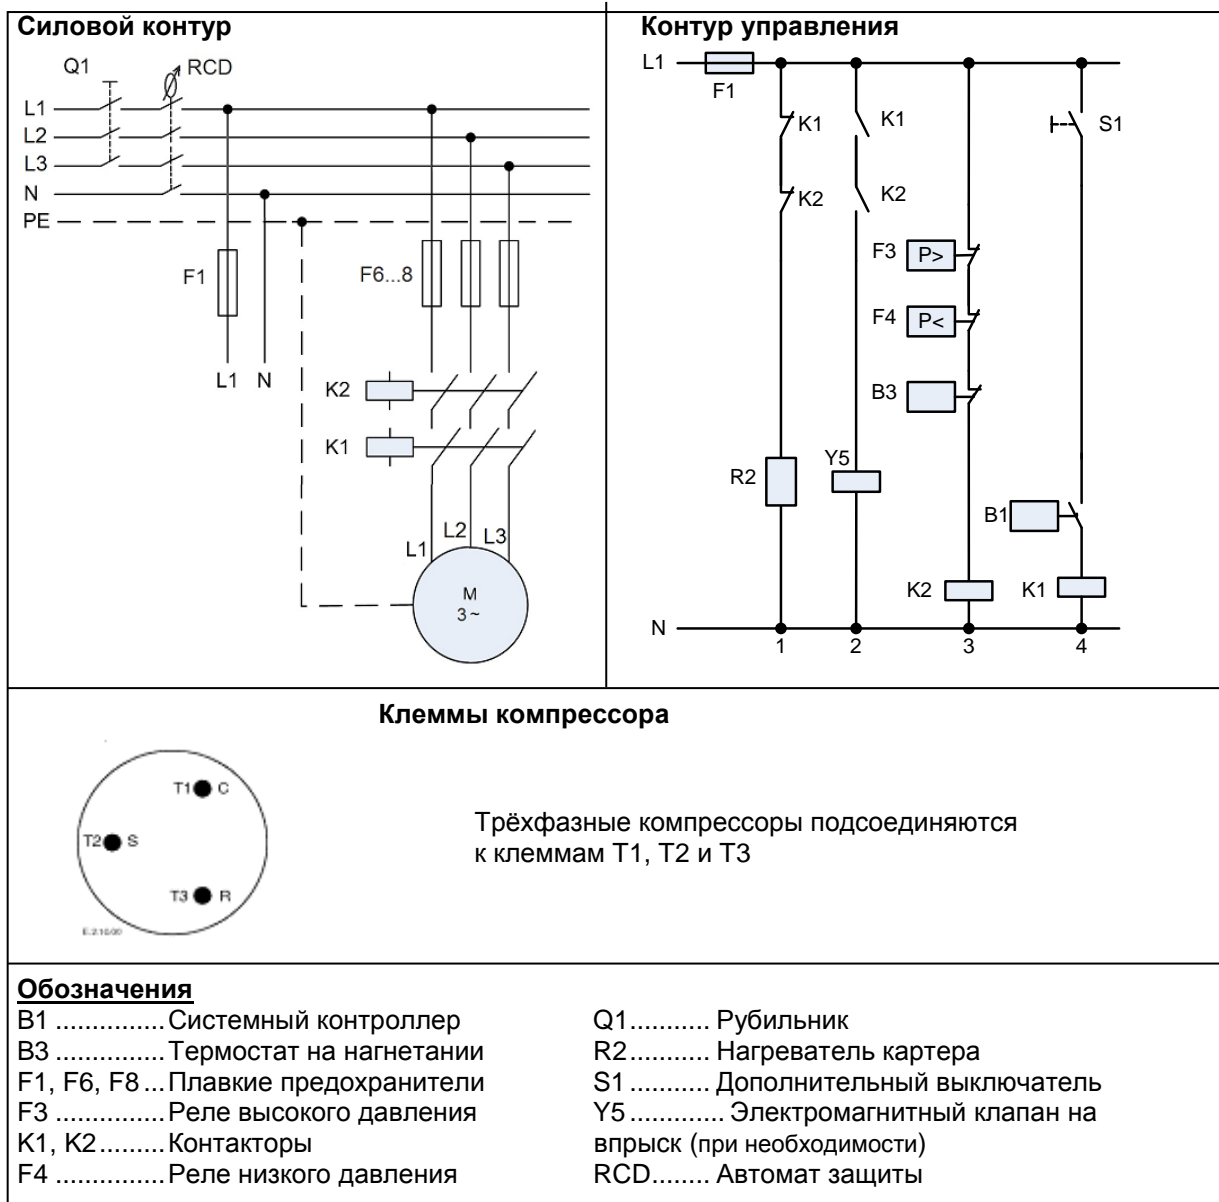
Силовой контур

Q1 RCD

L1
L2
L3
N
PE

F1

F6...8

L1 N

K2

K1

L1 L2 L3

M
3 ~

Контур управления

L1

F1

K1 K1 S1

K2 K2

F3 P>

F4 P<

B3

R2 Y5

B1

K2 K1

N

1 2 3 4

Клеммы компрессора

T1 C

T2 S

T3 R

E.2.10.00

Трёхфазные компрессоры подсоединяются к клеммам T1, T2 и T3

Обозначения

B1 ..............Системный контроллер
B3 ..............Термостат на нагнетании
F1, F6, F8 ...Плавкие предохранители
F3 ..............Реле высокого давления
K1, K2.........Контакторы
F4 ..............Реле низкого давления

Q1.......... Рубильник
R2.......... Нагреватель картера
S1 .......... Дополнительный выключатель
Y5 ............ Электромагнитный клапан на впрыск (при необходимости)
RCD........ Автомат защиты